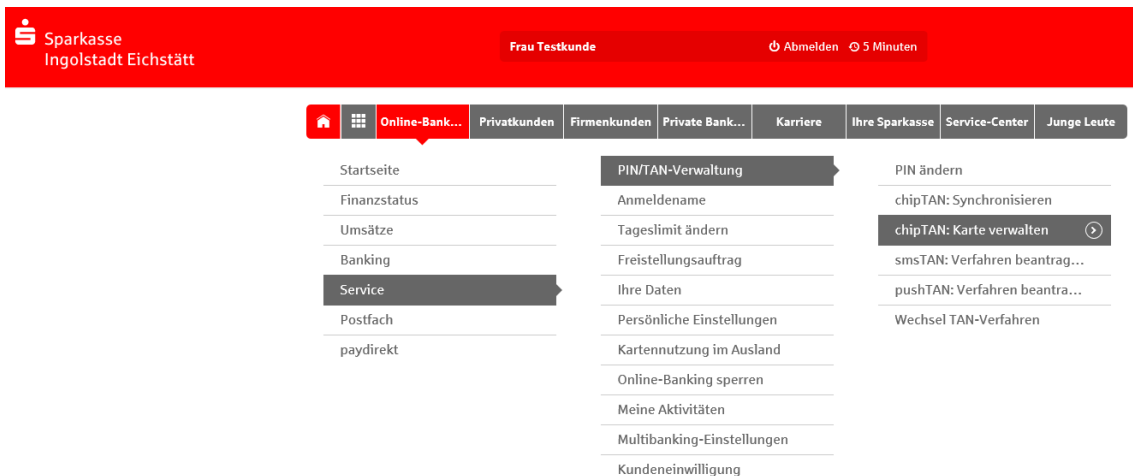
Sparkasse
Ingolstadt Eichstätt

Frau Testkunde

Abmelden 5 Minuten

Online-Bank... Privatkunden Firmenkunden Private Bank... Karriere Ihre Sparkasse Service-Center Junge Leute

Startseite
Finanzstatus
Umsätze
Banking
Service
Postfach
paydirekt

PIN/TAN-Verwaltung
Anmeldename
Tageslimit ändern
Freistellungsauftrag
Ihre Daten
Persönliche Einstellungen
Kartennutzung im Ausland
Online-Banking sperren
Meine Aktivitäten
Multibanking-Einstellungen
Kundeneinwilligung

PIN ändern
chipTAN: Synchronisieren
chipTAN: Karte verwalten
smsTAN: Verfahren beantrag...
pushTAN: Verfahren beantra...
Wechsel TAN-Verfahren